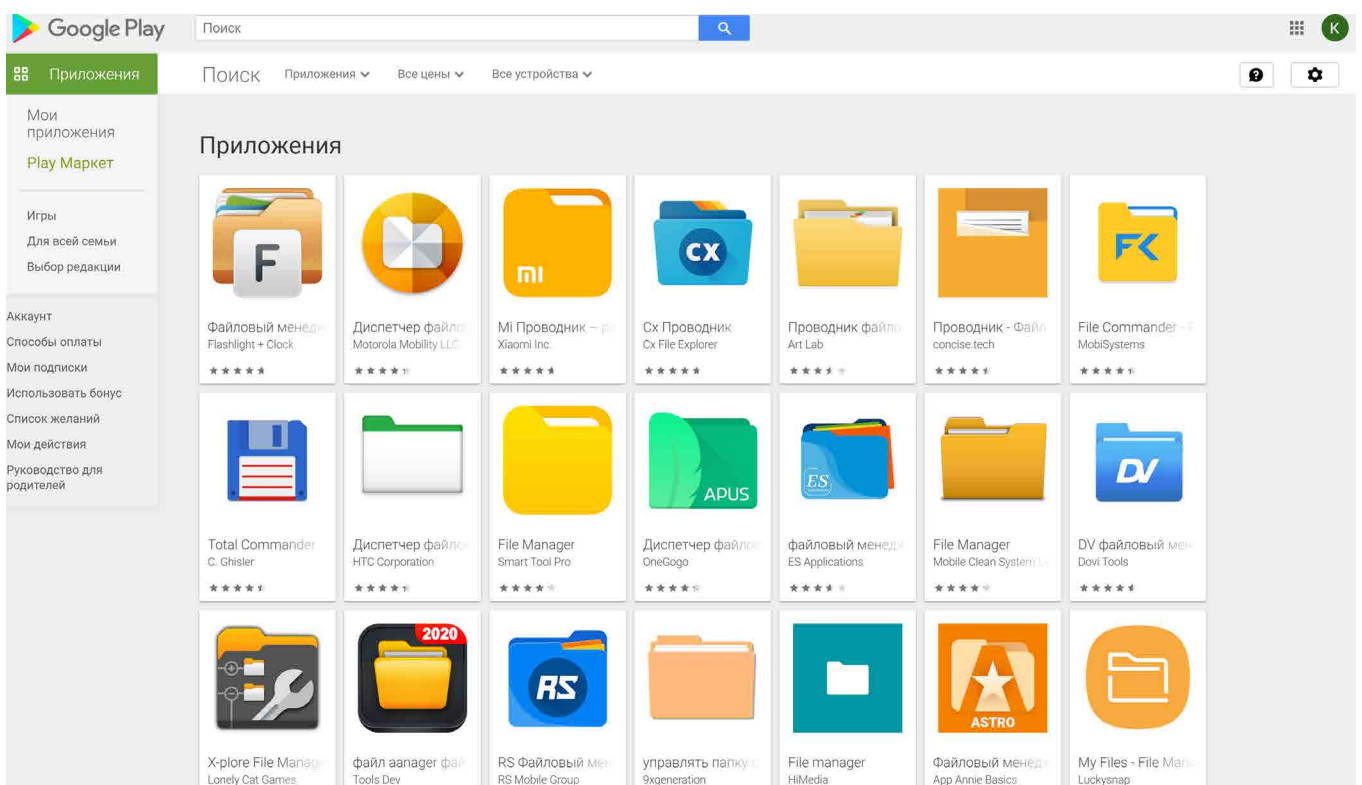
Google Play

Поиск

K

Приложения

Поиск Приложения Все цены Все устройства

Мои приложения

Play Маркет

Игры

Для всей семьи

Выбор редакции

Аккаунт

Способы оплаты

Мои подписки

Использовать бонус

Список желаний

Мои действия

Руководство для родителей

Приложения

F

Файловый менед
Flashlight + Clock

Диспетчер файло
Motorola Mobility LLC

mi

Mi Проводник – р
Xiaomi Inc.

CX

Cx Проводник
Cx File Explorer

Проводник файло
Art Lab

Проводник - Файл
concise.tech

FK

File Commander - F
MobiSystems

Total Commander
C. Ghisler

Диспетчер файло
HTC Corporation

File Manager
Smart Tool Pro

APUS

Диспетчер файло
OneGogo

ES

файловый менедж
ES Applications

File Manager
Mobile Clean System L

DV

DV файловый мен
Dovi Tools

X-plore File Manag
Lonely Cat Games

2020

файл aanager фай
Tools Dev

RS

RS Файловый мен
RS Mobile Group

управлять папку с
9xgeneration

File manager
HiMedia

ASTRO

Файловый менедж
App Annie Basics

My Files - File Man
Luckysnap